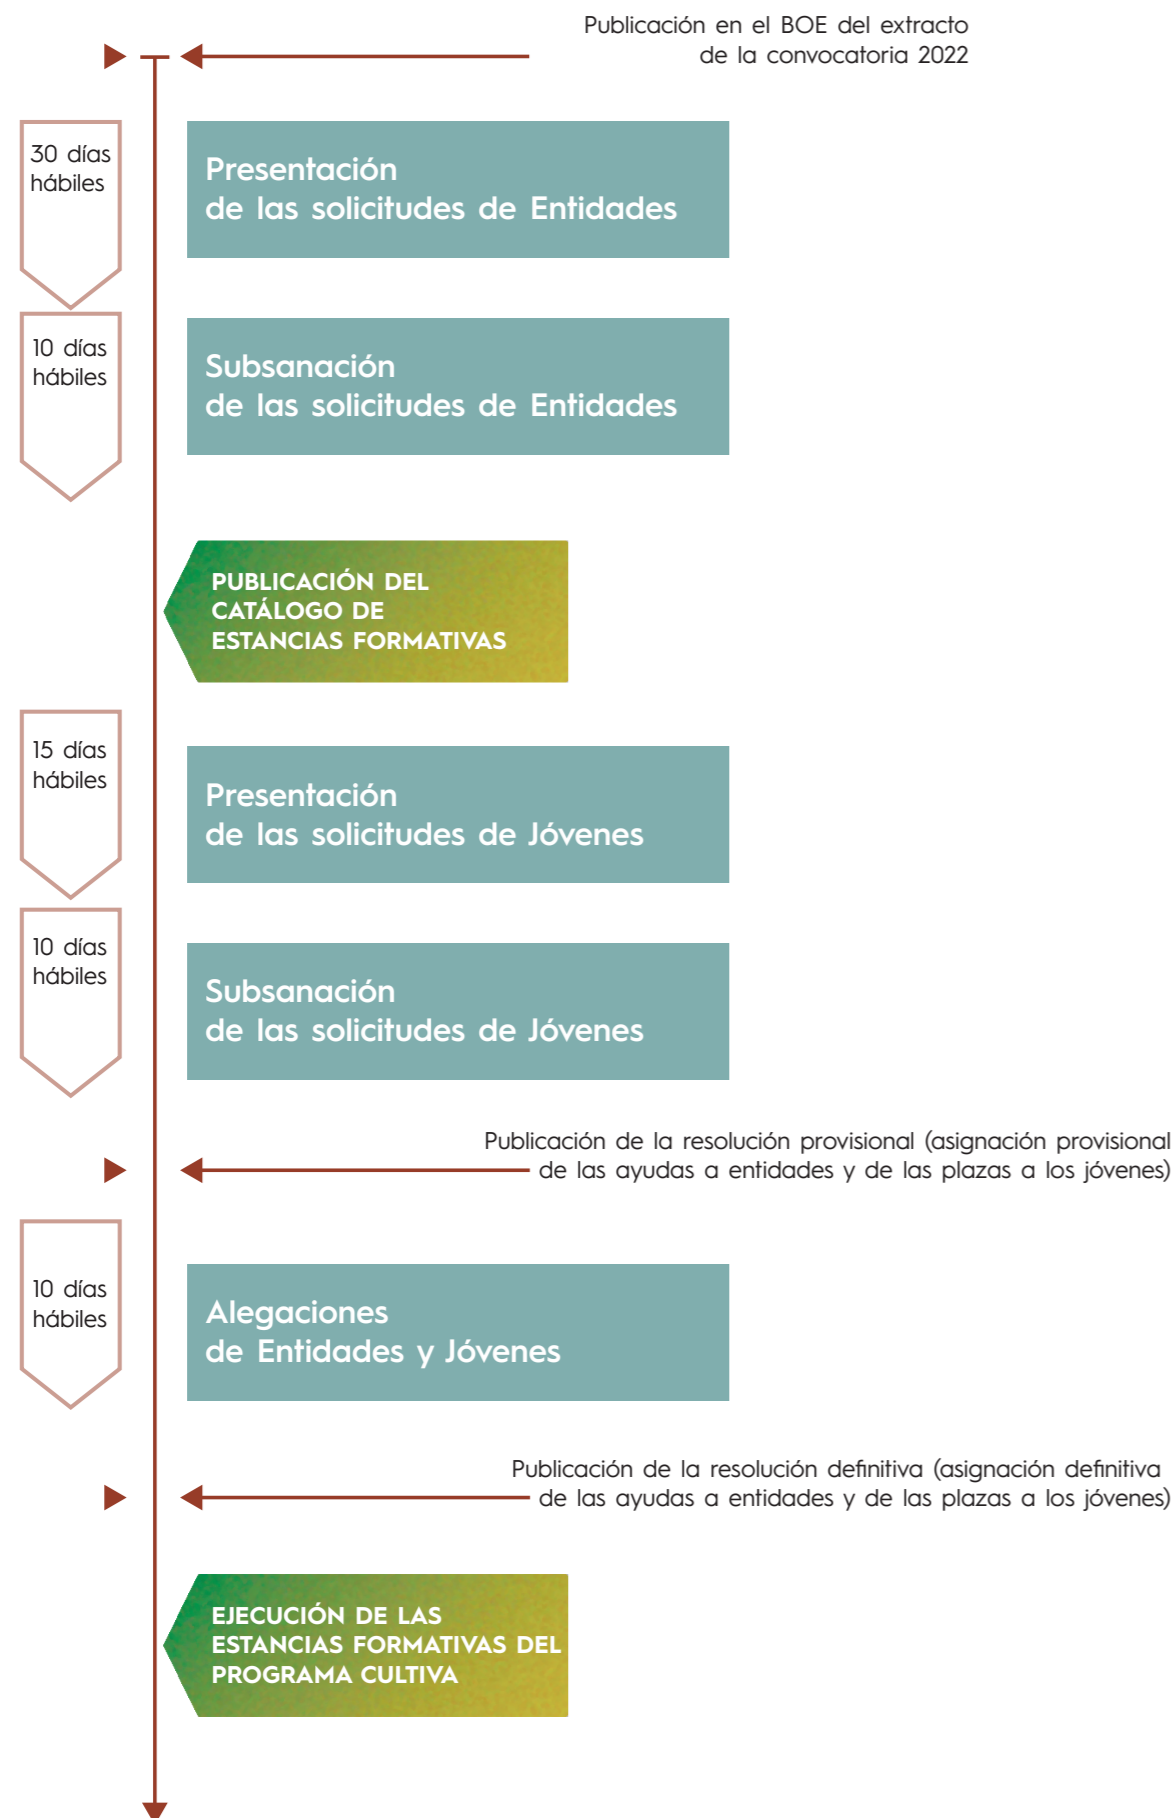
Publicación en el BOE del extracto de la convocatoria 2022

30 días hábiles

Presentación de las solicitudes de Entidades

10 días hábiles

Subsanación de las solicitudes de Entidades

PUBLICACIÓN DEL CATÁLOGO DE ESTANCIAS FORMATIVAS

15 días hábiles

Presentación de las solicitudes de Jóvenes

10 días hábiles

Subsanación de las solicitudes de Jóvenes

Publicación de la resolución provisional (asignación provisional de las ayudas a entidades y de las plazas a los jóvenes)

10 días hábiles

Alegaciones de Entidades y Jóvenes

Publicación de la resolución definitiva (asignación definitiva de las ayudas a entidades y de las plazas a los jóvenes)

EJECUCIÓN DE LAS ESTANCIAS FORMATIVAS DEL PROGRAMA CULTIVA